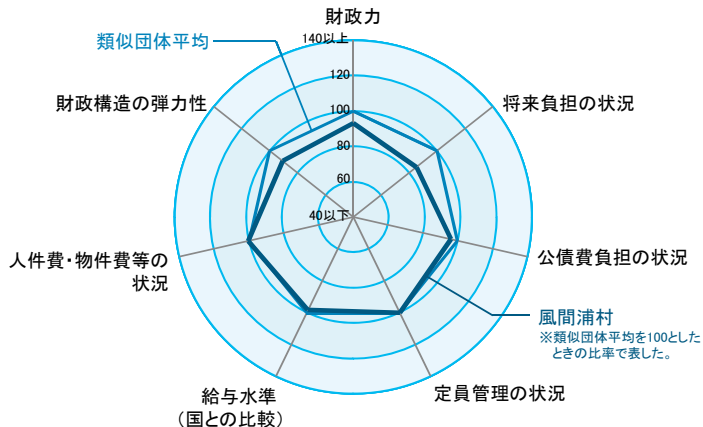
財政力

類似団体平均

140以上

120

100

80

60

40以下

将来負担の状況

財政構造の弾力性

公債費負担の状況

人件費・物件費等の状況

風間浦村

※類似団体平均を100としたときの比率で表した。

給与水準
(国との比較)

定員管理の状況